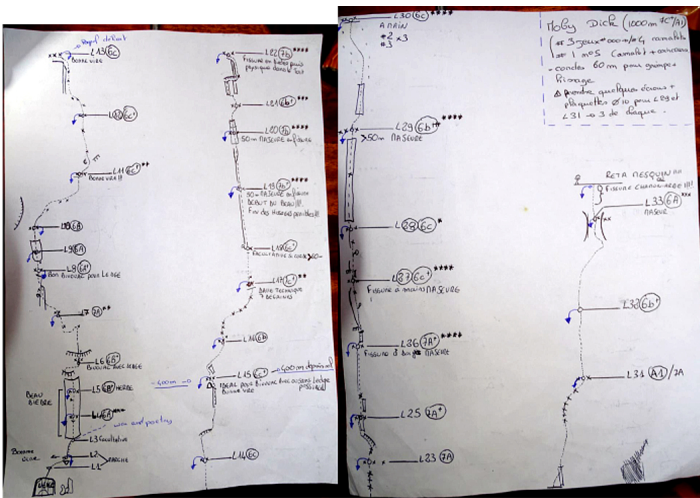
Rappel debut
L13 6c
Bonne vire
L12 7a ****
Fissure en bateau pour physique dans le toit
L11 6b+
L10 6c+
L10 6b ****
50 m Masseure à fond
L14 6c **
Bonne vire !!!
L9 6c+ **
L13 7a
50 m Masseure au fond. Debut au Trad !!! Fin des Trad possible
L8 6b
L7 6A
Facultative à Bas Niveau
L9 6b+
Bon bivouac pour la nuit
L7 6c **
Belle technique ? Beaucoup
L8 7a+
L6 6b+
Bivouac pour la nuit
Beau Bivouac
L5 6b+
L14 6b
L4 6b+
L3 Facultative
~500 m de départ
L15 6c+
Ideal pour bivouac avec grande ledge possible
Bonne vire
L2
L1
Bonne vire
L16 6c
L30 6c ****
A RAIN
#2 x 3
#3
Moby Dick (1000 m 6c/A1)
#3 jeux de cams + 6 camalots
#1 x 5 Camalot + coinceurs
+ cordes 60 m pour grimper + hissage
⚠ prendre quelques clous + plaquettes Ø10 pour L29 et L31 → 3 de chaque.
L29 6b+ ****
>50 m Masseure
L28 6c
L27 6c+ ****
Fissure à main Masseure
L26 7a+ ****
Fissure à bas Masseure
L25 7a+
L23 7a
Reta Mesquin ...
Fissure Chandelle !!!
L33 6a
Masseure
L32 6b+
L31 A1 / 7a